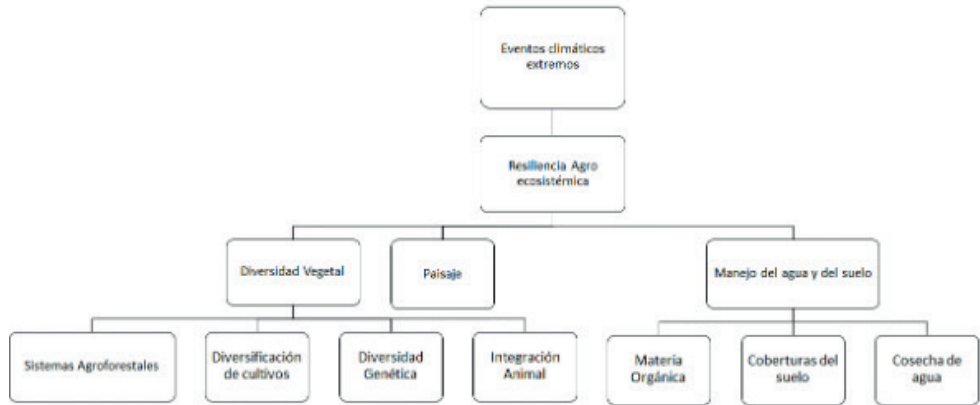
Eventos climáticos extremos

Resiliencia Agro ecosistémica

Diversidad Vegetal

Paisaje

Manejo del agua y del suelo

Sistemas Agroforestales

Diversificación de cultivos

Diversidad Genética

Integración Animal

Materia Orgánica

Coberturas del suelo

Cosecha de agua